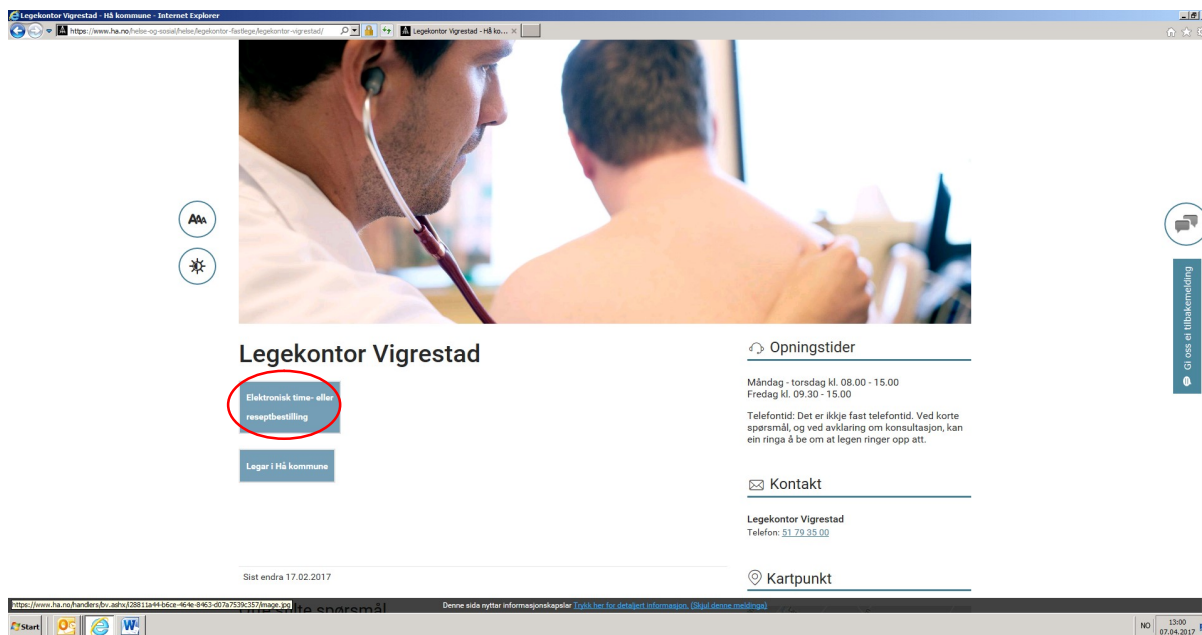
Legekontor Vigrestad - Hå kommune - Internet Explorer

https://www.ha.no/helse-og-sosial/helse/legekontor-fastlege/legekontor-vigrestad/

Legekontor Vigrestad - Hå ko...

AAA

Gi oss ei tilbakemelding

Legekontor Vigrestad

Elektronisk time- eller reseptbestilling

Legar i Hå kommune

Sist endra 17.02.2017

Opningstider

Måndag - torsdag kl. 08.00 - 15.00
Fredag kl. 09.30 - 15.00

Telefontid: Det er ikkje fast telefontid. Ved korte spørsmål, og ved avklaring om konsultasjon, kan ein ringa å be om at legen ringer opp att.

Kontakt

Legekontor Vigrestad
Telefon: 51 79 35 00

Kartpunkt

https://www.ha.no/handlers/bv.ashx/i28811a44-b6ce-464e-8463-d07a7539c357/image.jpg

Denne sida nyttar informasjonskapslar Trykk her for detaljert informasjon. (Skjul denne meldinga)

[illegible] spørsmål

Start

NO 13:00 07.04.2017